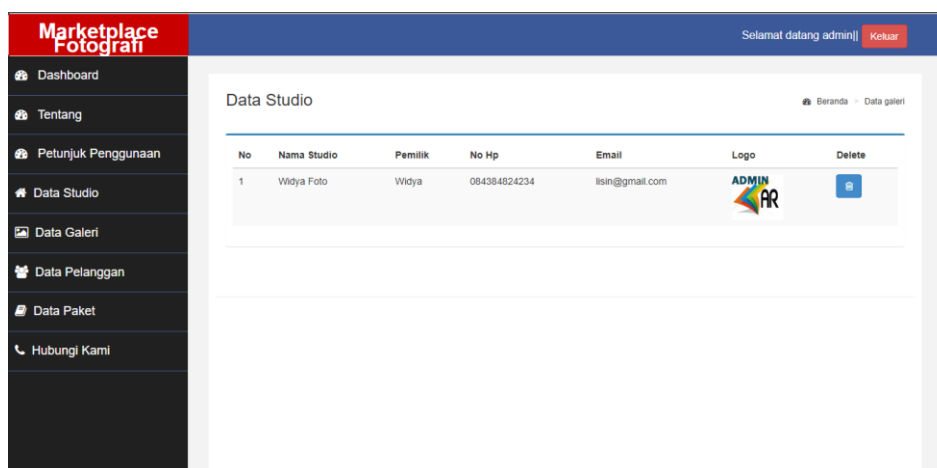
Marketplace Fotografi

Selamat datang admin|| Keluar

Dashboard
Tentang
Petunjuk Penggunaan
Data Studio
Data Galeri
Data Pelanggan
Data Paket
Hubungi Kami

Data Studio

Beranda > Data galeri

| No | Nama Studio | Pemilik | No Hp | Email | Logo | Delete |
|---|---|---|---|---|---|---|
| 1 | Widya Foto | Widya | 084384824234 | lisin@gmail.com | ADMIN AR | |